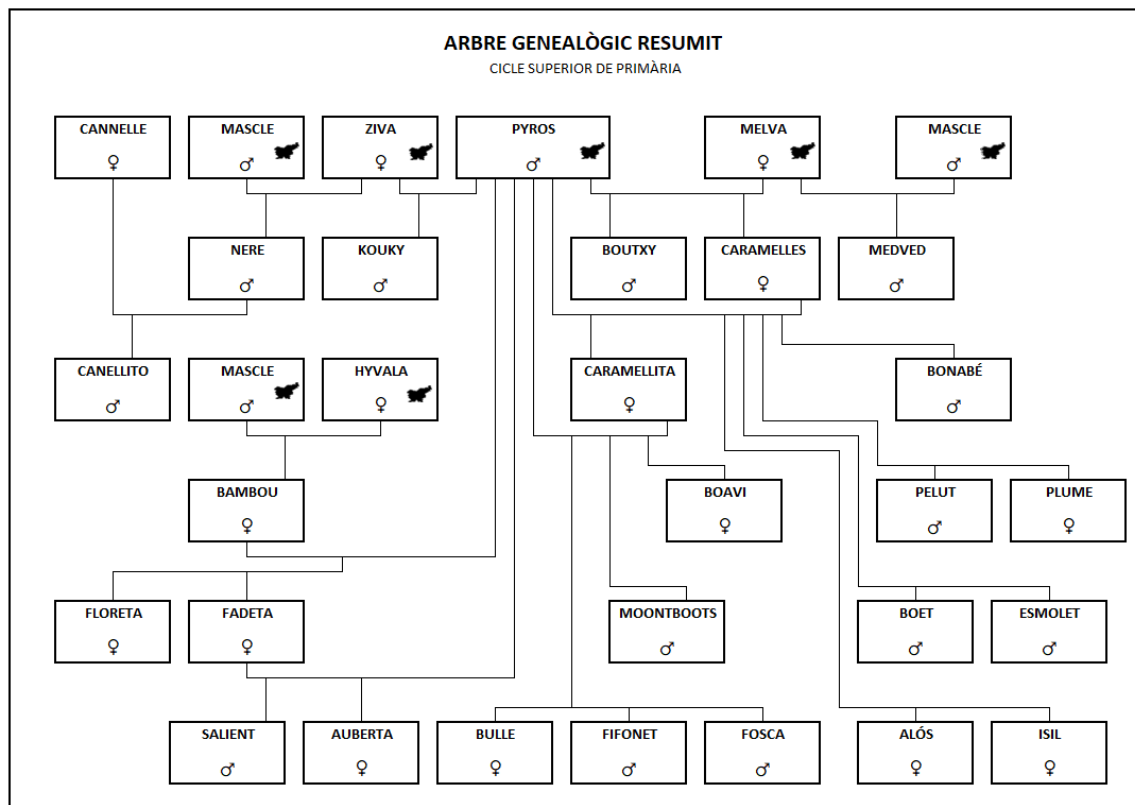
ARBRE GENEALÒGIC RESUMIT
CICLE SUPERIOR DE PRIMÀRIA

CANNELLE
♀

MASCLE
♂

ZIVA
♀

PYROS
♂

MELVA
♀

MASCLE
♂

NERE
♂

KOUKY
♂

BOUTXY
♂

CARAMELLES
♀

MEDVED
♂

CANELLITO
♂

MASCLE
♂

HYVALA
♀

CARAMELLITA
♀

BONABÉ
♂

BAMBOU
♀

BOAVI
♀

PELUT
♂

PLUME
♀

FLORETA
♀

FADETA
♀

MOONTBOOTS
♂

BOET
♂

ESMOLET
♂

SALIENT
♂

AUBERTA
♀

BULLE
♀

FIFONET
♂

FOSCA
♂

ALÓS
♀

ISIL
♀